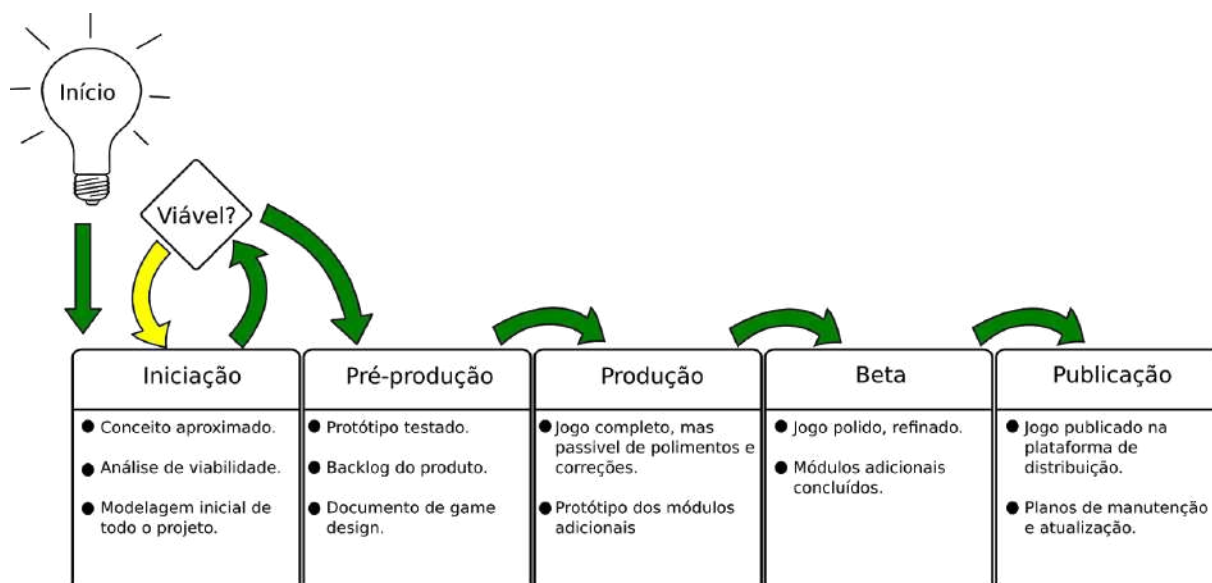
Início

Viável?

Iniciação
- Conceito aproximado.
- Análise de viabilidade.
- Modelagem inicial de todo o projeto.

Pré-produção
- Protótipo testado.
- Backlog do produto.
- Documento de game design.

Produção
- Jogo completo, mas passível de polimentos e correções.
- Protótipo dos módulos adicionais

Beta
- Jogo polido, refinado.
- Módulos adicionais concluídos.

Publicação
- Jogo publicado na plataforma de distribuição.
- Planos de manutenção e atualização.